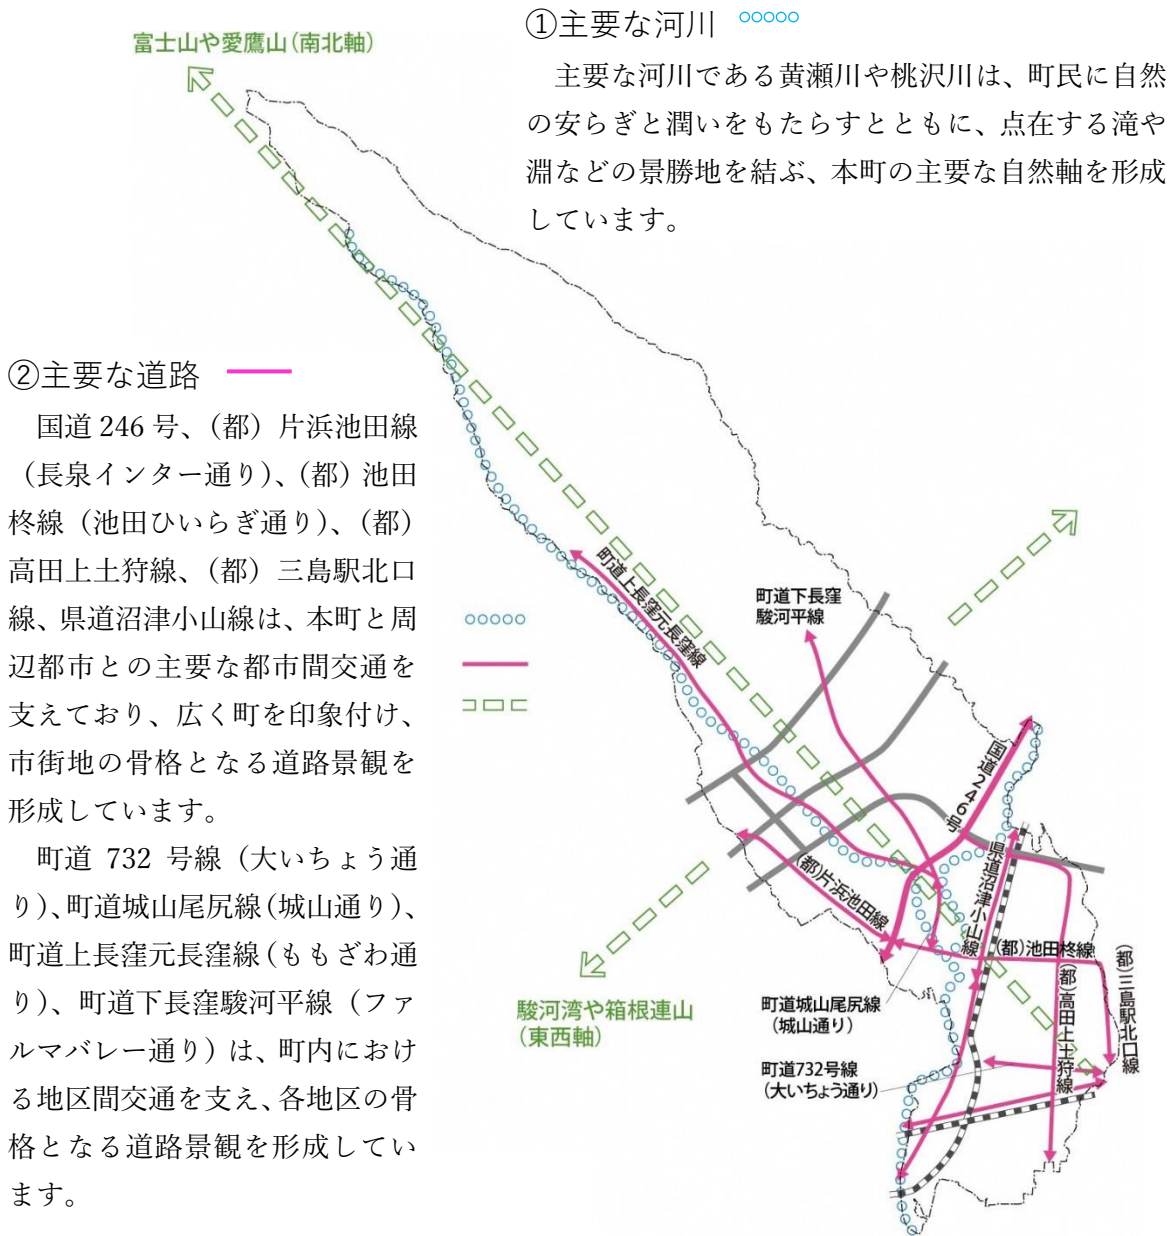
①主要な河川

主要な河川である黄瀬川や桃沢川は、町民に自然の安らぎと潤いをもたらすとともに、点在する滝や淵などの景勝地を結ぶ、本町の主要な自然軸を形成しています。

富士山や愛鷹山（南北軸）

②主要な道路

国道 246 号、（都）片浜池田線（長泉インター通り）、（都）池田柊線（池田ひいらぎ通り）、（都）高田上土狩線、（都）三島駅北口線、県道沼津小山線は、本町と周辺都市との主要な都市間交通を支えており、広く町を印象付け、市街地の骨格となる道路景観を形成しています。

町道 732 号線（大いちょう通り）、町道城山尾尻線（城山通り）、町道上長窪元長窪線（ももざわ通り）、町道下長窪駿河平線（ファルマバレー通り）は、町内における地区間交通を支え、各地区の骨格となる道路景観を形成しています。

町道上長窪元長窪線

町道下長窪駿河平線

国道246号

県道沼津小山線

(都)片浜池田線

(都)池田柊線

(都)高田上土狩線

(都)三島駅北口線

町道城山尾尻線
(城山通り)

町道732号線
(大いちょう通り)

駿河湾や箱根連山
(東西軸)